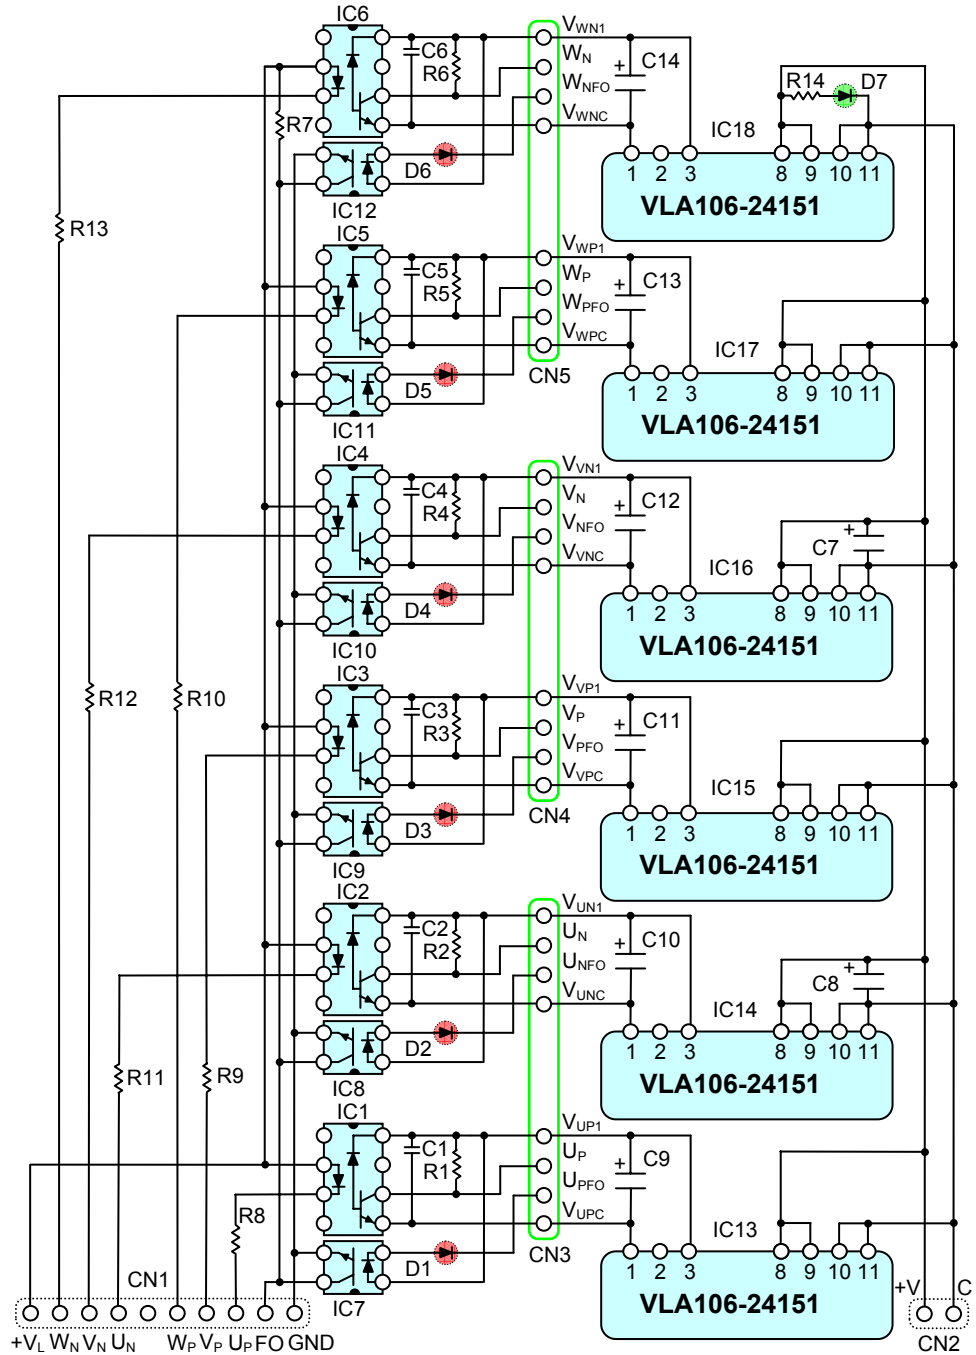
IC6
C6
R6
R7
D6
IC12
$V_{WN1}$
$W_N$
$W_{NFO}$
$V_{WNC}$
C14
IC18
R14
D7
1 2 3 8 9 10 11
VLA106-24151
R13
IC5
C5
R5
D5
IC11
$V_{WP1}$
$W_P$
$W_{PFO}$
$V_{WPC}$
C13
CN5
IC17
1 2 3 8 9 10 11
VLA106-24151
IC4
C4
R4
D4
IC10
$V_{VN1}$
$V_N$
$V_{NFO}$
$V_{VNC}$
C12
IC16
C7
1 2 3 8 9 10 11
VLA106-24151
R12
R10
IC3
C3
R3
D3
IC9
$V_{VP1}$
$V_P$
$V_{PFO}$
$V_{VPC}$
C11
CN4
IC15
1 2 3 8 9 10 11
VLA106-24151
IC2
C2
R2
D2
IC8
$V_{UN1}$
$U_N$
$U_{NFO}$
$V_{UNC}$
C10
IC14
C8
1 2 3 8 9 10 11
VLA106-24151
R11
R9
IC1
C1
R1
R8
D1
IC7
$V_{UP1}$
$U_P$
$U_{PFO}$
$V_{UPC}$
C9
CN3
IC13
1 2 3 8 9 10 11
VLA106-24151
CN1
$+V_L$ $W_N$ $V_N$ $U_N$ $W_P$ $V_P$ $U_P$ FO GND
+V C
CN2